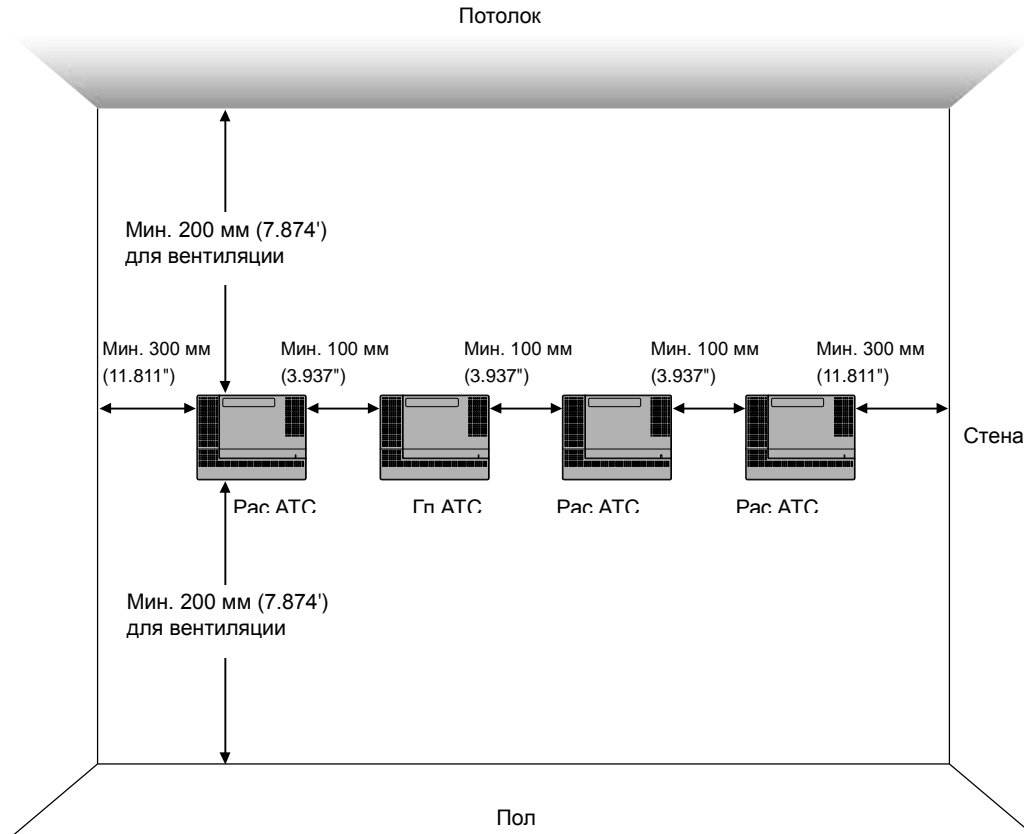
Потолок

Мин. 200 мм (7.874')
для вентиляции

Мин. 300 мм (11.811")

Мин. 100 мм (3.937")

Мин. 100 мм (3.937")

Мин. 100 мм (3.937")

Мин. 300 мм (11.811")

Стена

Рас АТС

Гл АТС

Рас АТС

Рас АТС

Мин. 200 мм (7.874')
для вентиляции

Пол